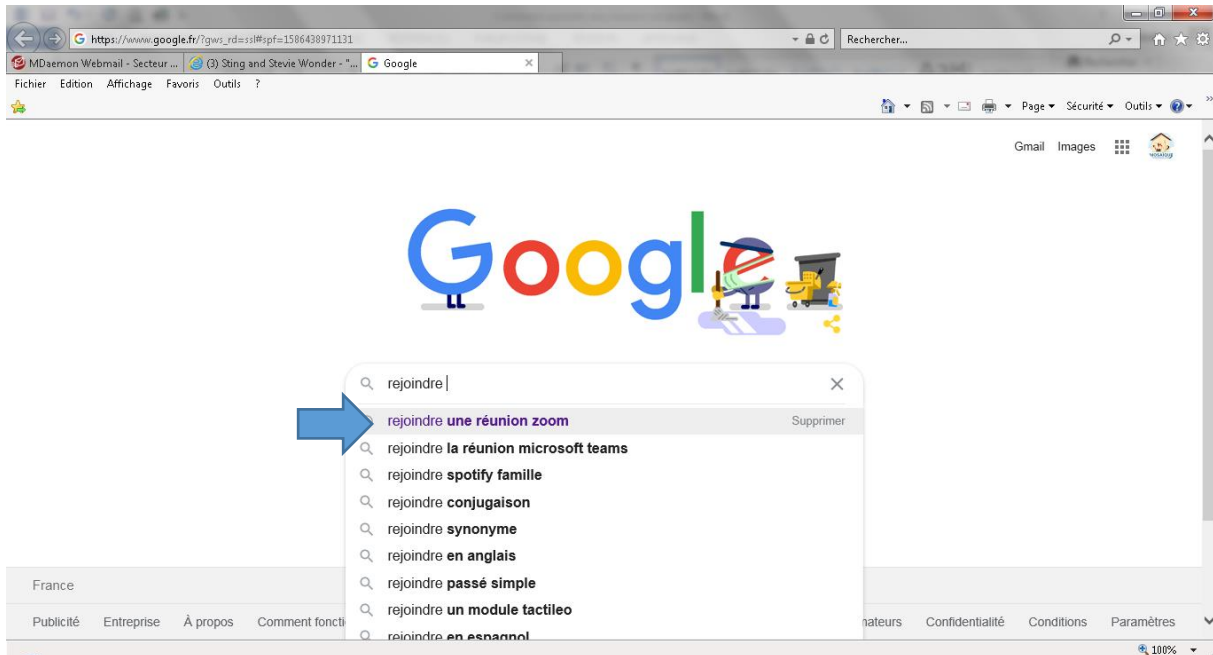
https://www.google.fr/?gws_rd=ssl#spf=1586438971131
Rechercher...
MDaemon Webmail - Secteur ...
(3) Sting and Stevie Wonder - "...
Google
Fichier Edition Affichage Favoris Outils ?
Page ▾ Sécurité ▾ Outils ▾
Gmail Images

Google

rejoindre
rejoindre une réunion zoom
Supprimer
rejoindre la réunion microsoft teams
rejoindre spotify famille
rejoindre conjugaison
rejoindre synonyme
rejoindre en anglais
rejoindre passé simple
rejoindre un module tactileo
rejoindre en espagnol

France
Publicité Entreprise À propos Comment foncti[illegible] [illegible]ateurs Confidentialité Conditions Paramètres
100%